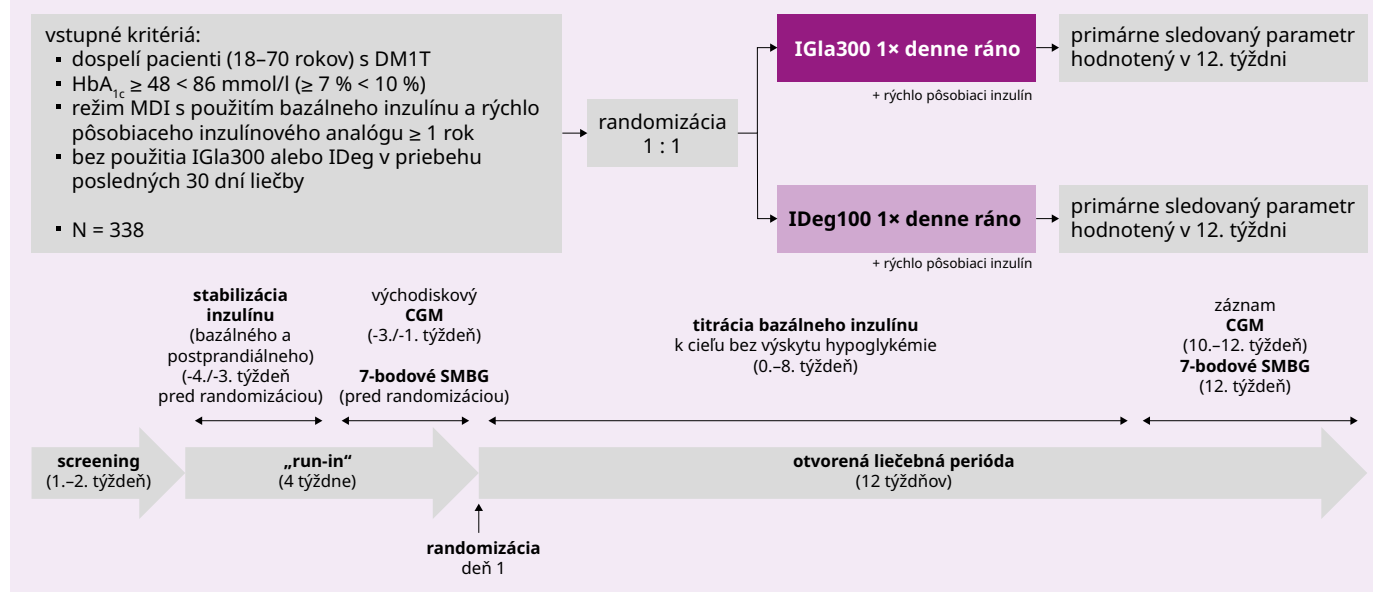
vstupné kritériá:
- dospelí pacienti (18–70 rokov) s DM1T
- HbA$_{1c}$ ≥ 48 < 86 mmol/l (≥ 7 % < 10 %)
- režim MDI s použitím bazálneho inzulínu a rýchlo pôsobiaceho inzulínového analógu ≥ 1 rok
- bez použitia IGla300 alebo IDeg v priebehu posledných 30 dní liečby

- N = 338

randomizácia 1 : 1

IGla300 1× denne ráno

+ rýchlo pôsobiaci inzulín

primárne sledovaný parametr hodnotený v 12. týždni

IDeg100 1× denne ráno

+ rýchlo pôsobiaci inzulín

primárne sledovaný parametr hodnotený v 12. týždni

stabilizácia inzulínu (bazálneho a postprandiálneho) (-4./-3. týždeň pred randomizáciou)

východiskový CGM (-3./-1. týždeň)

7-bodové SMBG (pred randomizáciou)

titrácia bazálneho inzulínu k cieľu bez výskytu hypoglykémie (0.–8. týždeň)

záznam CGM (10.–12. týždeň) 7-bodové SMBG (12. týždeň)

screening (1.–2. týždeň)

„run-in" (4 týždne)

otvorená liečebná perióda (12 týždňov)

randomizácia deň 1